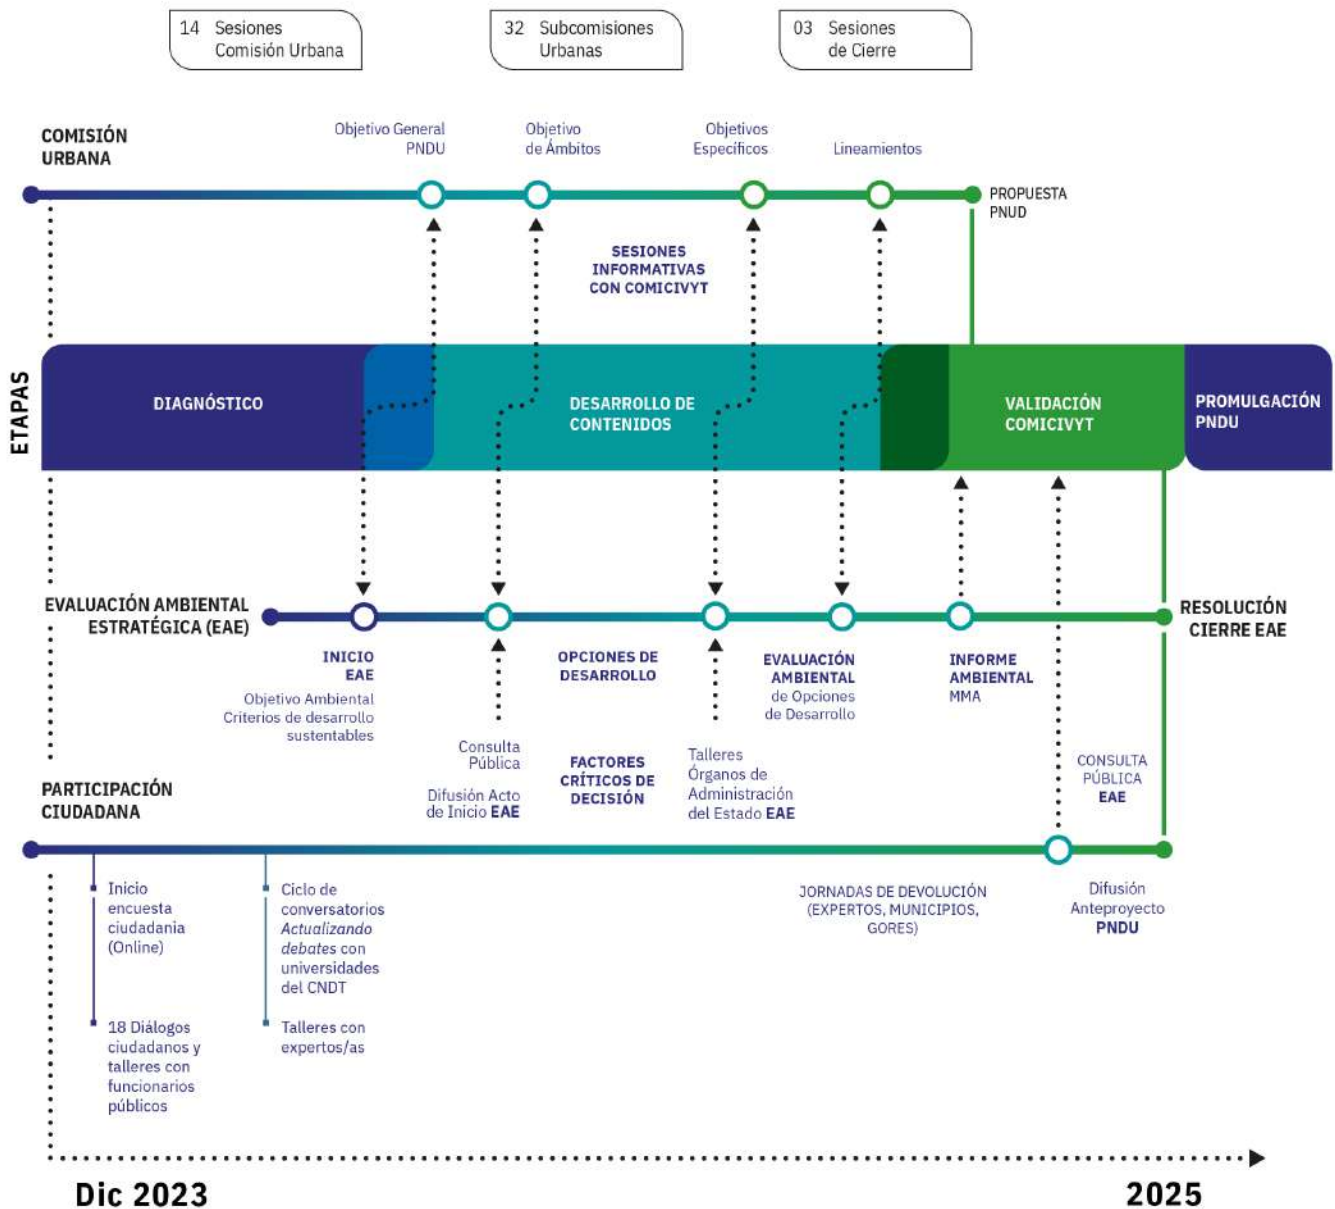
14 Sesiones Comisión Urbana

32 Subcomisiones Urbanas

03 Sesiones de Cierre

COMISIÓN URBANA

Objetivo General PNDU

Objetivo de Ámbitos

Objetivos Específicos

Lineamientos

PROPUESTA PNUD

SESIONES INFORMATIVAS CON COMICIVYT

ETAPAS

DIAGNÓSTICO

DESARROLLO DE CONTENIDOS

VALIDACIÓN COMICIVYT

PROMULGACIÓN PNDU

EVALUACIÓN AMBIENTAL ESTRATÉGICA (EAE)

RESOLUCIÓN CIERRE EAE

INICIO EAE

Objetivo Ambiental Criterios de desarrollo sustentables

OPCIONES DE DESARROLLO

EVALUACIÓN AMBIENTAL de Opciones de Desarrollo

INFORME AMBIENTAL MMA

Consulta Pública

Difusión Acto de Inicio EAE

FACTORES CRÍTICOS DE DECISIÓN

Talleres Órganos de Administración del Estado EAE

CONSULTA PÚBLICA EAE

PARTICIPACIÓN CIUDADANA

Inicio encuesta ciudadania (Online)

18 Diálogos ciudadanos y talleres con funcionarios públicos

Ciclo de conversatorios *Actualizando debates* con universidades del CNDT

Talleres con expertos/as

JORNADAS DE DEVOLUCIÓN (EXPERTOS, MUNICIPIOS, GORES)

Difusión Anteproyecto PNDU

Dic 2023

2025